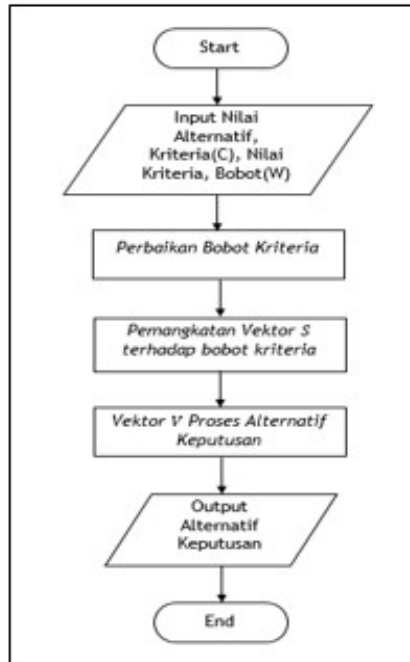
Start

Input Nilai Alternatif, Kriteria(C), Nilai Kriteria, Bobot(W)

Perbaikan Bobot Kriteria

Pemangkatan Vektor S terhadap bobot kriteria

Vektor V Proses Alternatif Keputusan

Output Alternatif Keputusan

End